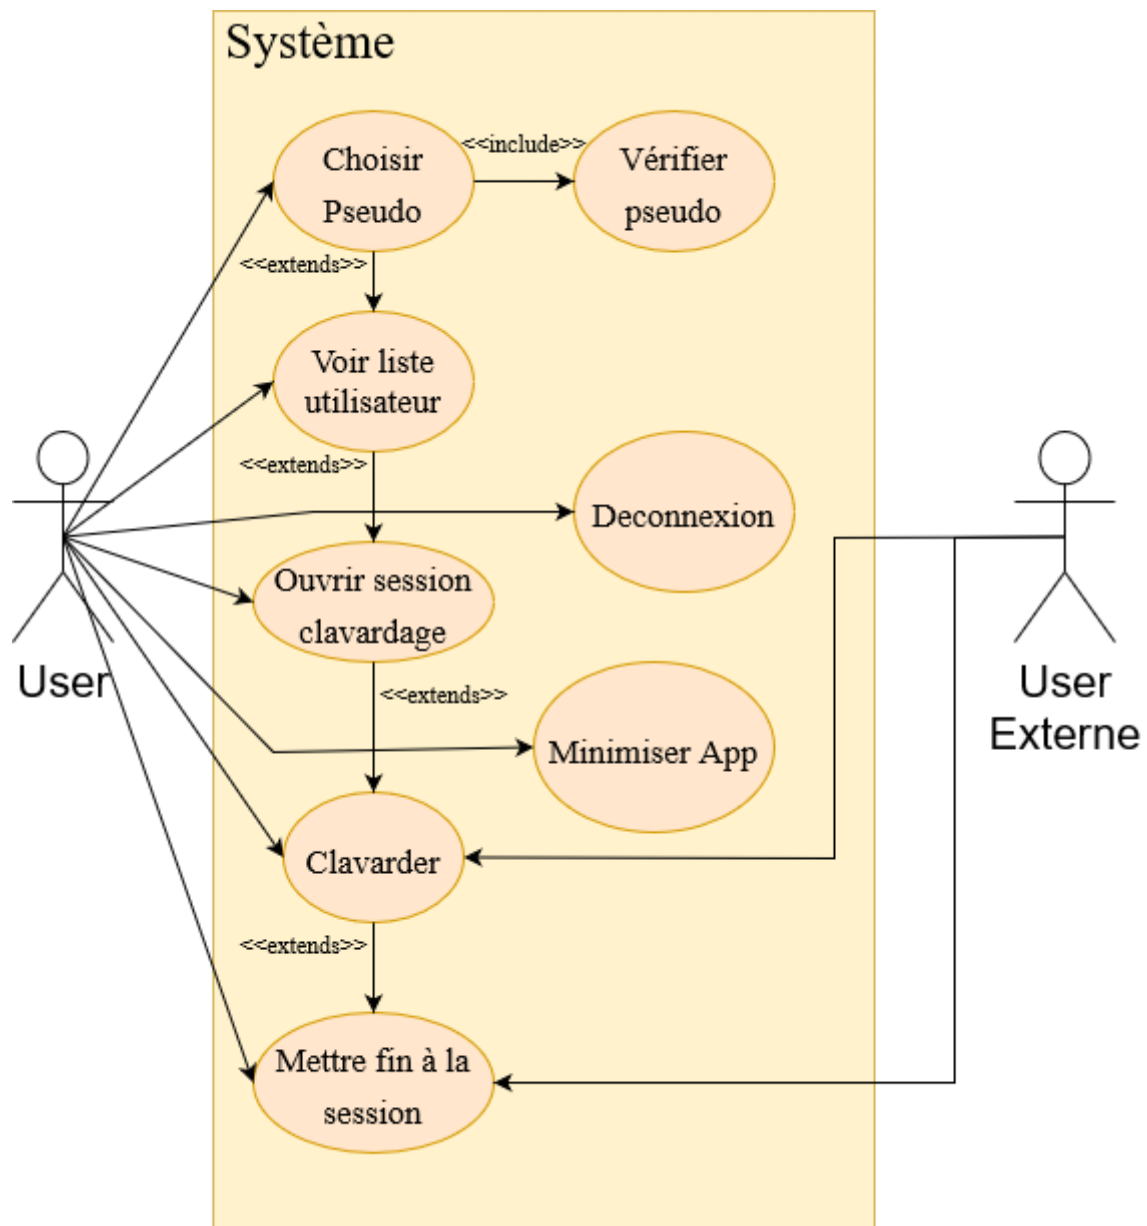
Système

Choisir Pseudo

<<include>>

Vérifier pseudo

<<extends>>

Voir liste utilisateur

<<extends>>

Deconnexion

Ouvrir session clavardage

<<extends>>

Minimiser App

Clavarder

<<extends>>

Mettre fin à la session

User

User Externe